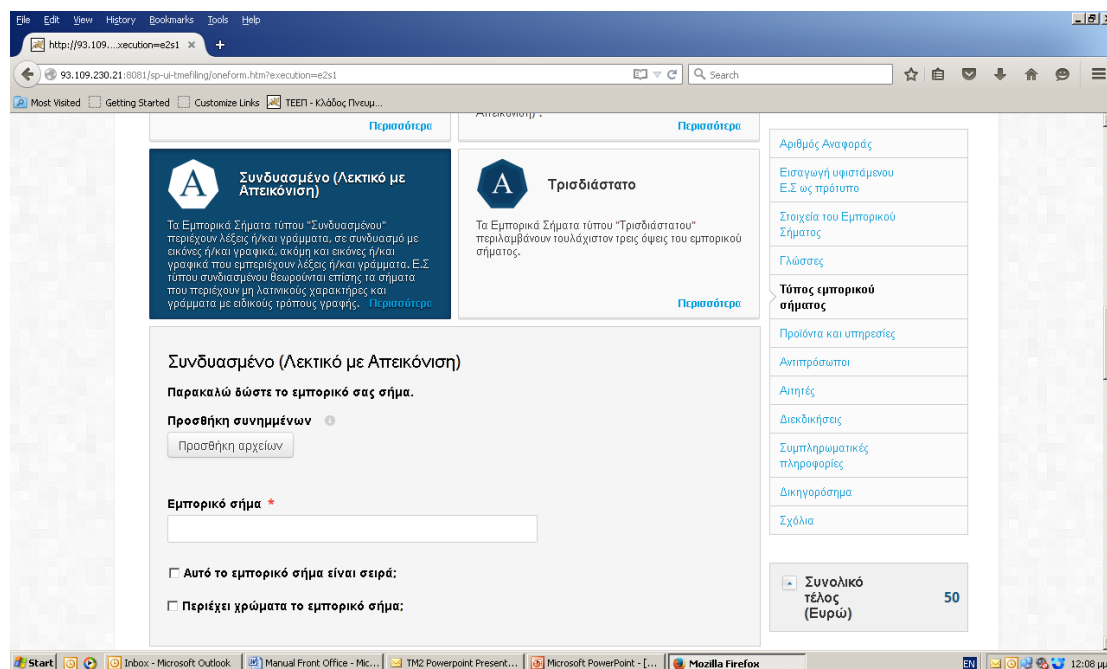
File Edit View History Bookmarks Tools Help

http://93.109....xecution=e2s1

93.109.230.21:8081/sp-ui-tmefiling/oneform.htm?execution=e2s1

Search

Most Visited Getting Started Customize Links ΤΕΕΠ - Κλάδος Πνευμ...

Απεικόνιση) .

Περισσότερα

Περισσότερα

A

Συνδυασμένο (Λεκτικό με Απεικόνιση)

Τα Εμπορικά Σήματα τύπου "Συνδυασμένου" περιέχουν λέξεις ή/και γράμματα, σε συνδυασμό με εικόνες ή/και γραφικά, ακόμη και εικόνες ή/και γραφικά που εμπεριέχουν λέξεις ή/και γράμματα. Ε.Σ τύπου συνδυασμένου θεωρούνται επίσης τα σήματα που περιέχουν μη λατινικούς χαρακτήρες και γράμματα με ειδικούς τρόπους γραφής. Περισσότερα

A

Τρισδιάστατο

Τα Εμπορικά Σήματα τύπου "Τρισδιάστατου" περιλαμβάνουν τουλάχιστον τρεις όψεις του εμπορικού σήματος.

Περισσότερα

Συνδυασμένο (Λεκτικό με Απεικόνιση)

Παρακαλώ δώστε το εμπορικό σας σήμα.

Προσθήκη συνημμένων

Προσθήκη αρχείων

Εμπορικό σήμα *

Αυτό το εμπορικό σήμα είναι σειρά;

Περιέχει χρώματα το εμπορικό σήμα;

Αριθμός Αναφοράς

Εισαγωγή υφιστάμενου Ε.Σ ως πρότυπο

Στοιχεία του Εμπορικού Σήματος

Γλώσσες

Τύπος εμπορικού σήματος

Προϊόντα και υπηρεσίες

Αντιπρόσωποι

Αιτητές

Διεκδικήσεις

Συμπληρωματικές πληροφορίες

Δικηγορόσημα

Σχόλια

Συνολικό τέλος (Ευρώ) 50

Start Inbox - Microsoft Outlook Manual Front Office - Mic... TM2 Powerpoint Present... Microsoft PowerPoint - [... Mozilla Firefox EN 12:08 μ